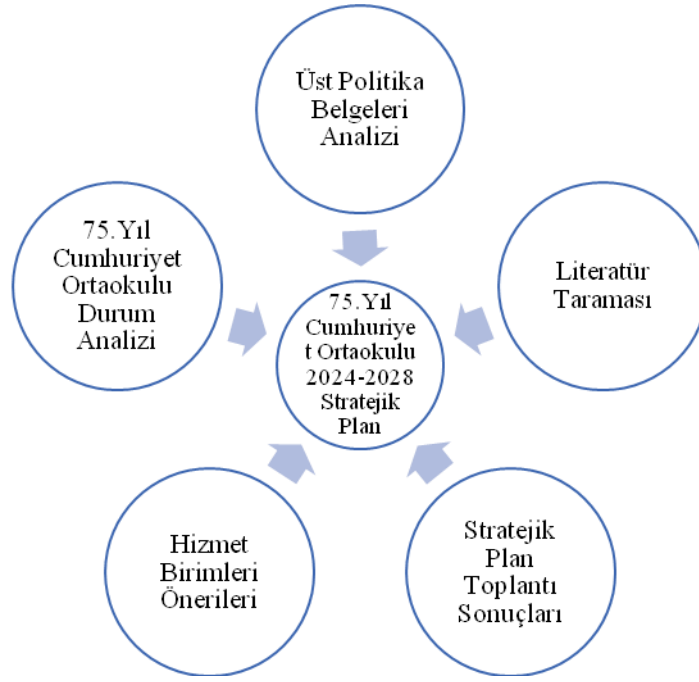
Üst Politika Belgeleri Analizi

75.Yıl Cumhuriyet Ortaokulu Durum Analizi

Literatür Taraması

75.Yıl Cumhuriyet Ortaokulu 2024-2028 Stratejik Plan

Hizmet Birimleri Önerileri

Stratejik Plan Toplantı Sonuçları